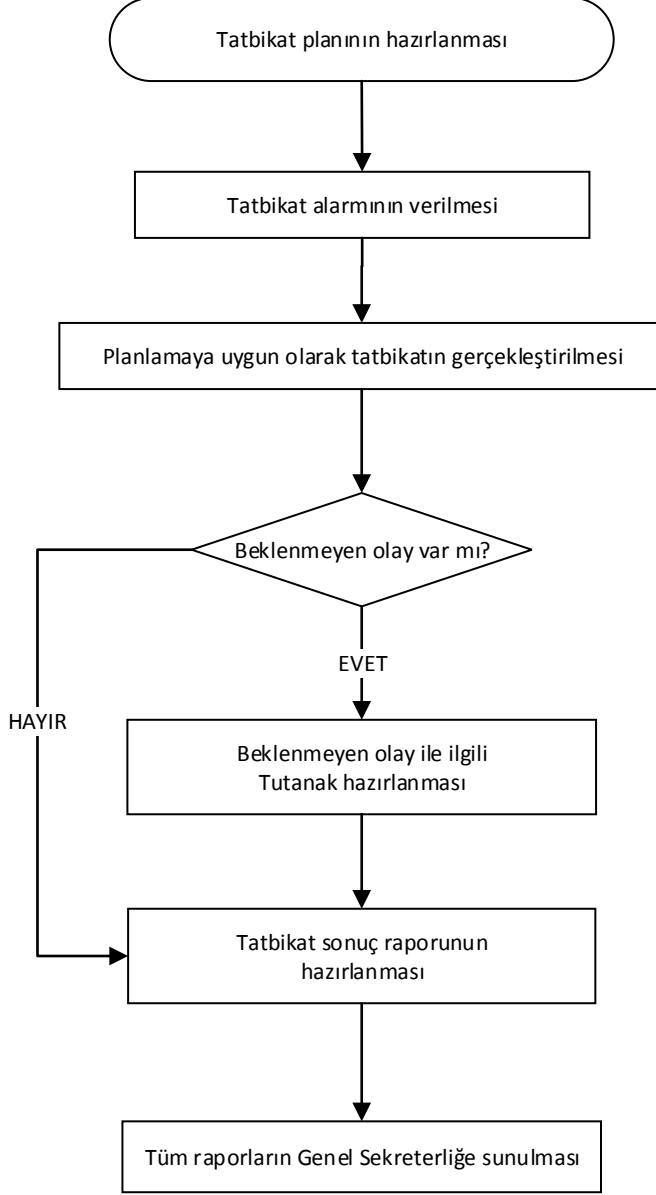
Tatbikat planının hazırlanması

Tatbikat alarmının verilmesi

Planlamaya uygun olarak tatbikatın gerçekleştirilmesi

Beklenmeyen olay var mı?

EVET

HAYIR

Beklenmeyen olay ile ilgili Tutanak hazırlanması

Tatbikat sonuç raporunun hazırlanması

Tüm raporların Genel Sekreterliğe sunulması